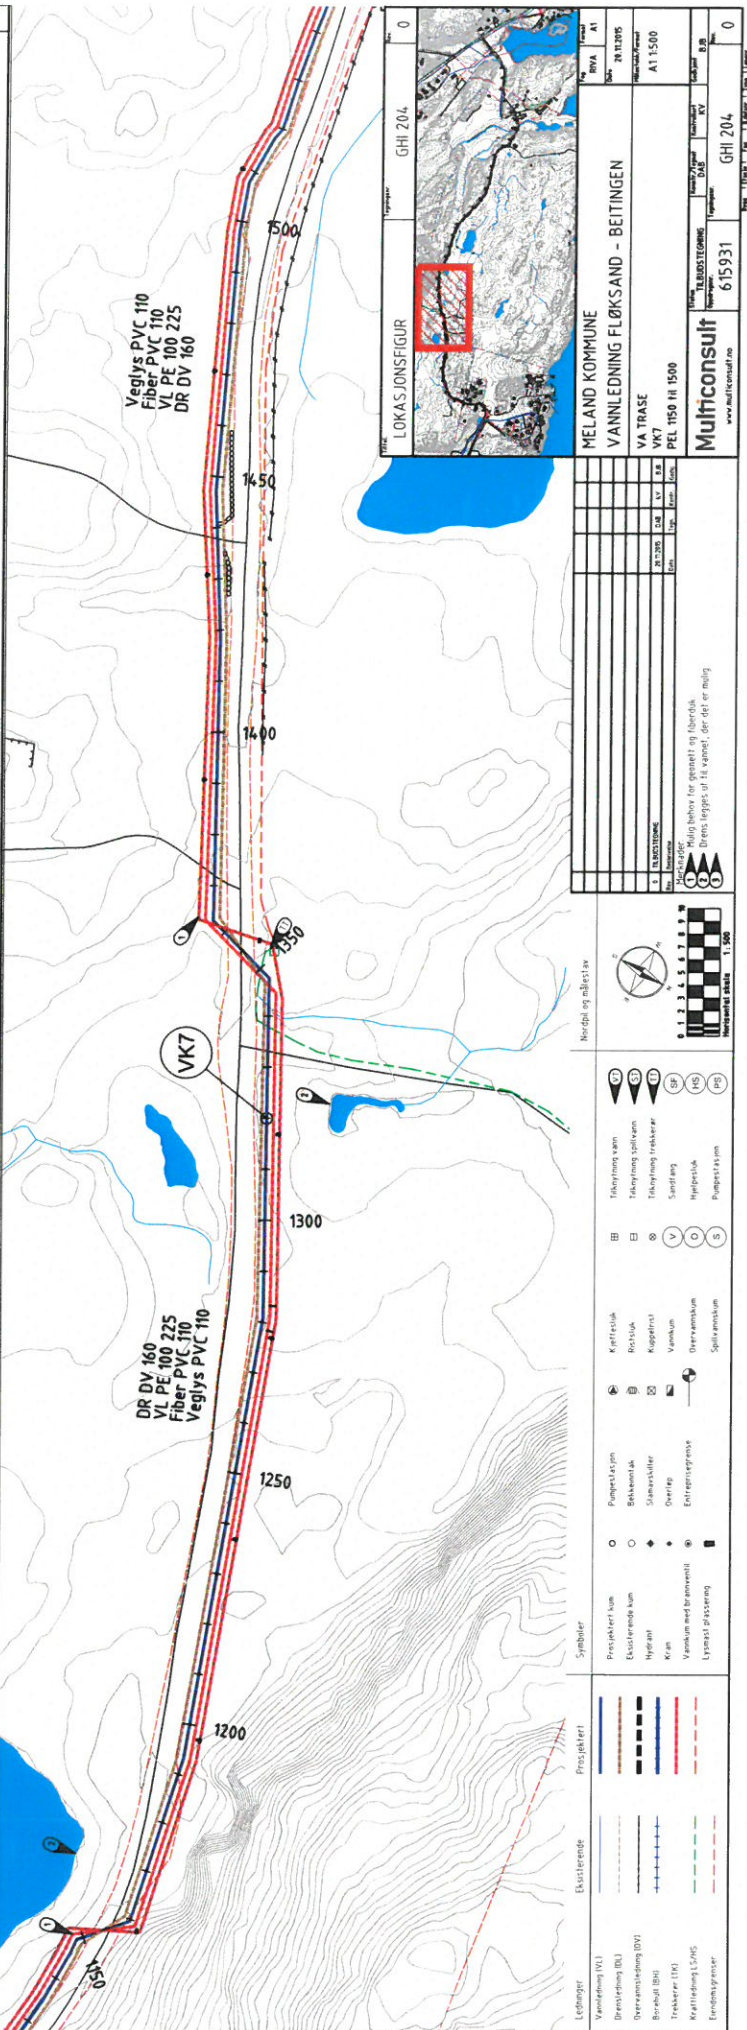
Veglys PVC 110
Fiber PVC 110
VL PE 100 225
DR DV 160

1500
1450
1400
1350
1300
1250
1200
1150

VK7

DR DV 160
VL PE 100 225
Fiber PVC 110
Veglys PVC 110

LOKASJONSFIGUR
GHI 204
0

MELAND KOMMUNE
VANNLEDNING FLØKSAND - BEITINGEN
VA TRASE
VK7
PEL 1150 til 1500

Multiconsult
www.multiconsult.no
TILBUDSTEGNING
615931
GHI 204
0
RIVA
A1
20.11.2015
A1 1:500
DAB
KV
B.B

Merknader
1 Mulig behov for gesnett og fiberduk
2 Drens legges ut til vannet, der det er mulig

0 TILBUDSTEGNING 20.11.2015 DAB KV B.B

Nordpil og målestav
0 1 2 3 4 5 6 7 8 9 10
Horisontal skala 1:500

Ledninger | Eksisterende | Prosjektert
Vannledning (VL)
Drensledning (DL)
Overvannsledning (OV)
Borehull (BH)
Trekkerør (TK)
Kraftledning LS/HS
Eiendomsgrenser

Symboler
Prosjektert kum
Eksisterende kum
Hydrant
Kran
Vannkum med brannventil
Lysmast plassering
Pumpestasjon
Bekkeinntak
Slamavskiller
Overløp
Entreprisegrense
Kjeftesluk
Ristsluk
Kuppelrist
Vannkum
Overvannskum
Spillvannskum
Tilknytning vann
Tilknytning spillvann
Tilknytning trekkerør
Sandfang
Hjelpesluk
Pumpestasjon